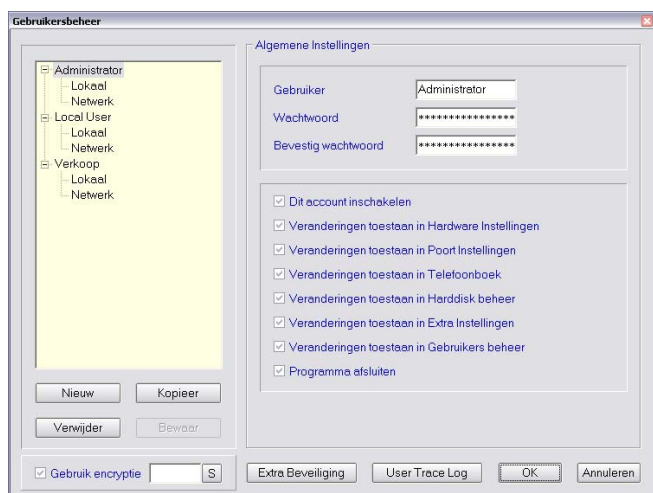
Gebruikersbeheer

Administrator
Lokaal
Netwerk
Local User
Lokaal
Netwerk
Verkoop
Lokaal
Netwerk

Nieuw
Kopieer
Verwijder
Bewaar

Gebruik encryptie
S

Algemene Instellingen

Gebruiker
Administrator
Wachtwoord
****************
Bevestig wachtwoord
****************

Dit account inschakelen
Veranderingen toestaan in Hardware Instellingen
Veranderingen toestaan in Poort Instellingen
Veranderingen toestaan in Telefoonboek
Veranderingen toestaan in Harddisk beheer
Veranderingen toestaan in Extra Instellingen
Veranderingen toestaan in Gebruikers beheer
Programma afsluiten

Extra Beveiliging
User Trace Log
OK
Annuleren